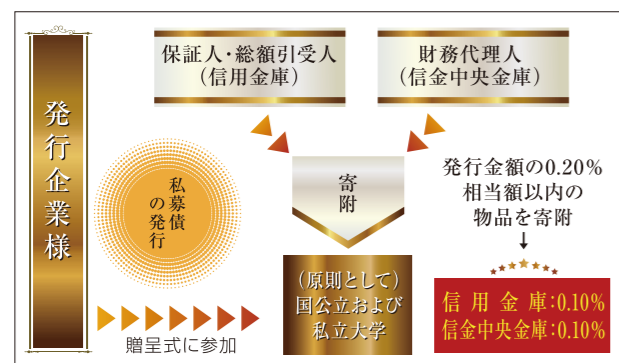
発行企業様

保証人・総額引受人
(信用金庫)

財務代理人
(信金中央金庫)

私募債の発行

寄附

発行金額の0.20%相当額以内の物品を寄附

(原則として)
国公立および
私立大学

信用金庫:0.10%
信金中央金庫:0.10%

贈呈式に参加